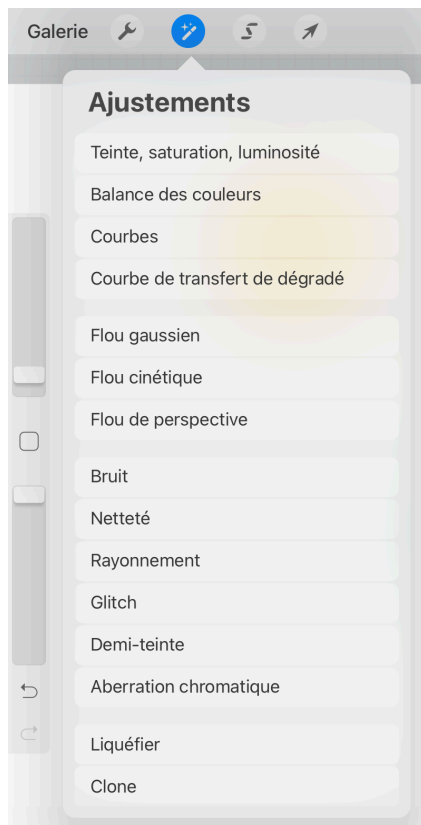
Galerie

Ajustements

Teinte, saturation, luminosité

Balance des couleurs

Courbes

Courbe de transfert de dégradé

Flou gaussien

Flou cinétique

Flou de perspective

Bruit

Netteté

Rayonnement

Glitch

Demi-teinte

Aberration chromatique

Liquéfier

Clone